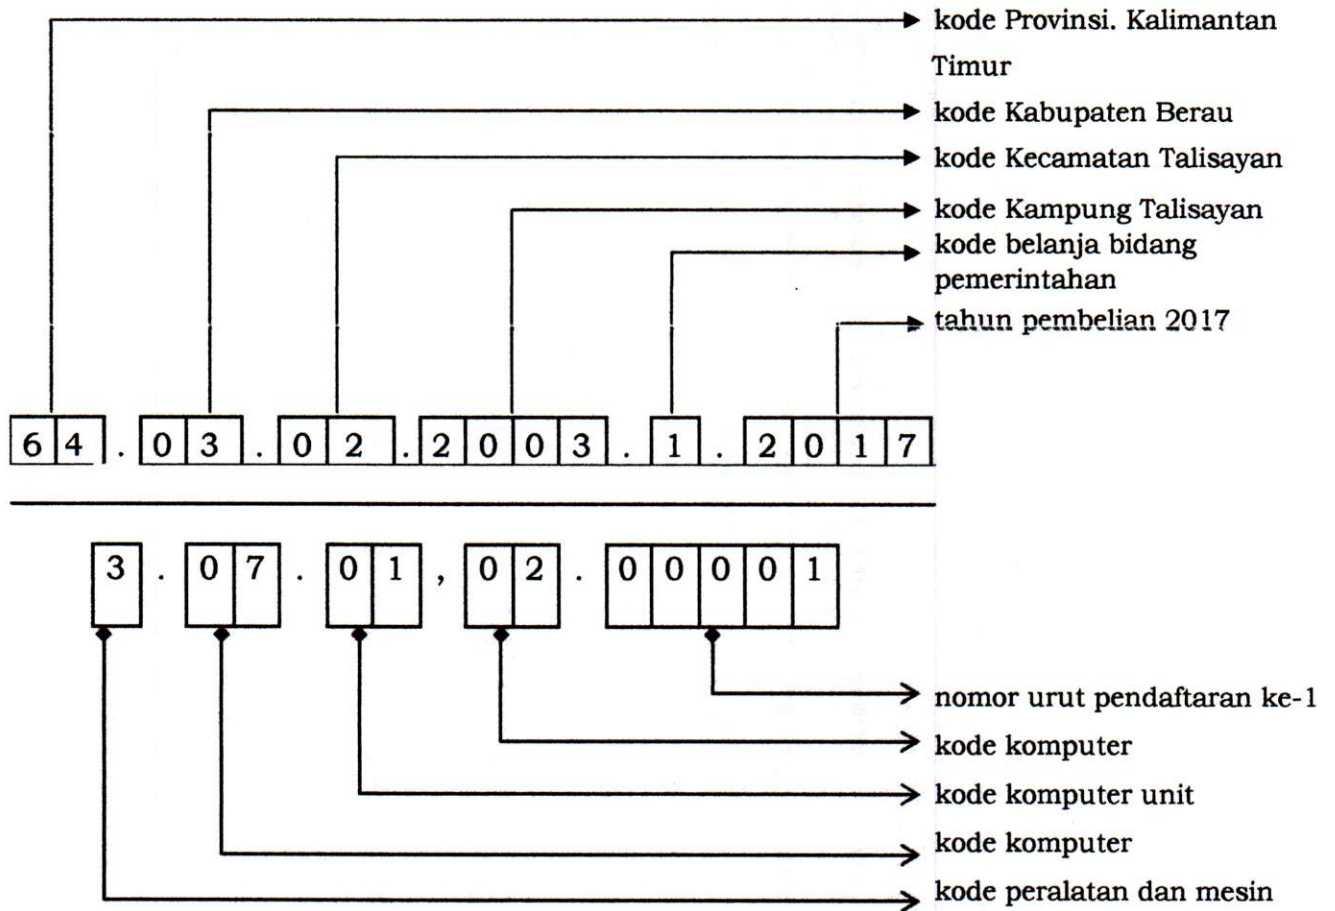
kode Provinsi. Kalimantan Timur

kode Kabupaten Berau

kode Kecamatan Talisayan

kode Kampung Talisayan

kode belanja bidang pemerintahan

tahun pembelian 2017

6 4 . 0 3 . 0 2 . 2 0 0 3 . 1 . 2 0 1 7

3 . 0 7 . 0 1 , 0 2 . 0 0 0 0 1

nomor urut pendaftaran ke-1

kode komputer

kode komputer unit

kode komputer

kode peralatan dan mesin